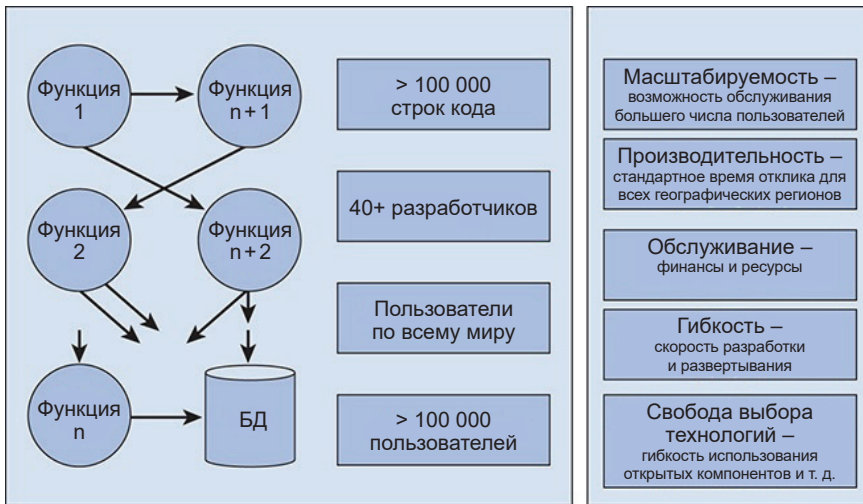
Функция 1

Функция n + 1

Функция 2

Функция n + 2

Функция n

БД

> 100 000 строк кода

40+ разработчиков

Пользователи по всему миру

> 100 000 пользователей

Масштабируемость – возможность обслуживания большего числа пользователей

Производительность – стандартное время отклика для всех географических регионов

Обслуживание – финансы и ресурсы

Гибкость – скорость разработки и развертывания

Свобода выбора технологий – гибкость использования открытых компонентов и т. д.